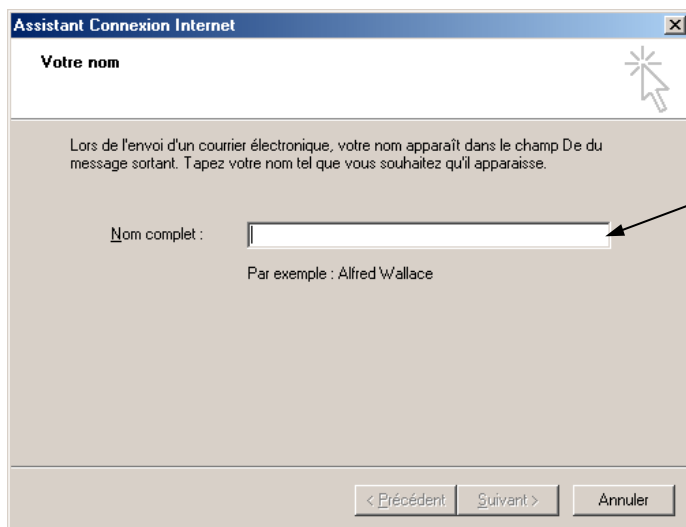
Assistant Connexion Internet

Votre nom

Lors de l'envoi d'un courrier électronique, votre nom apparaît dans le champ De du message sortant. Tapez votre nom tel que vous souhaitez qu'il apparaisse.

Nom complet :

Par exemple : Alfred Wallace

< Précédent | Suivant > | Annuler